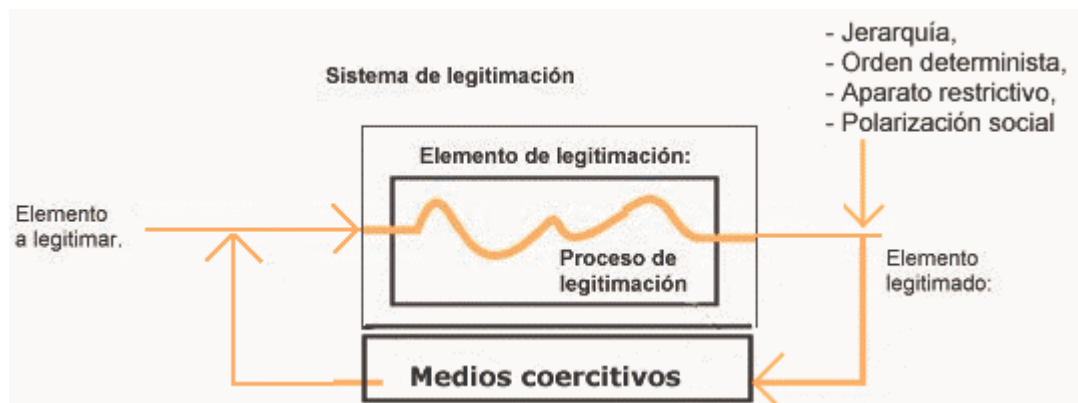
Sistema de legitimación

- Jerarquía,
- Orden determinista,
- Aparato restrictivo,
- Polarización social

Elemento de legitimación:

Elemento a legitimar.

Proceso de legitimación

Elemento legitimado:

Medios coercitivos